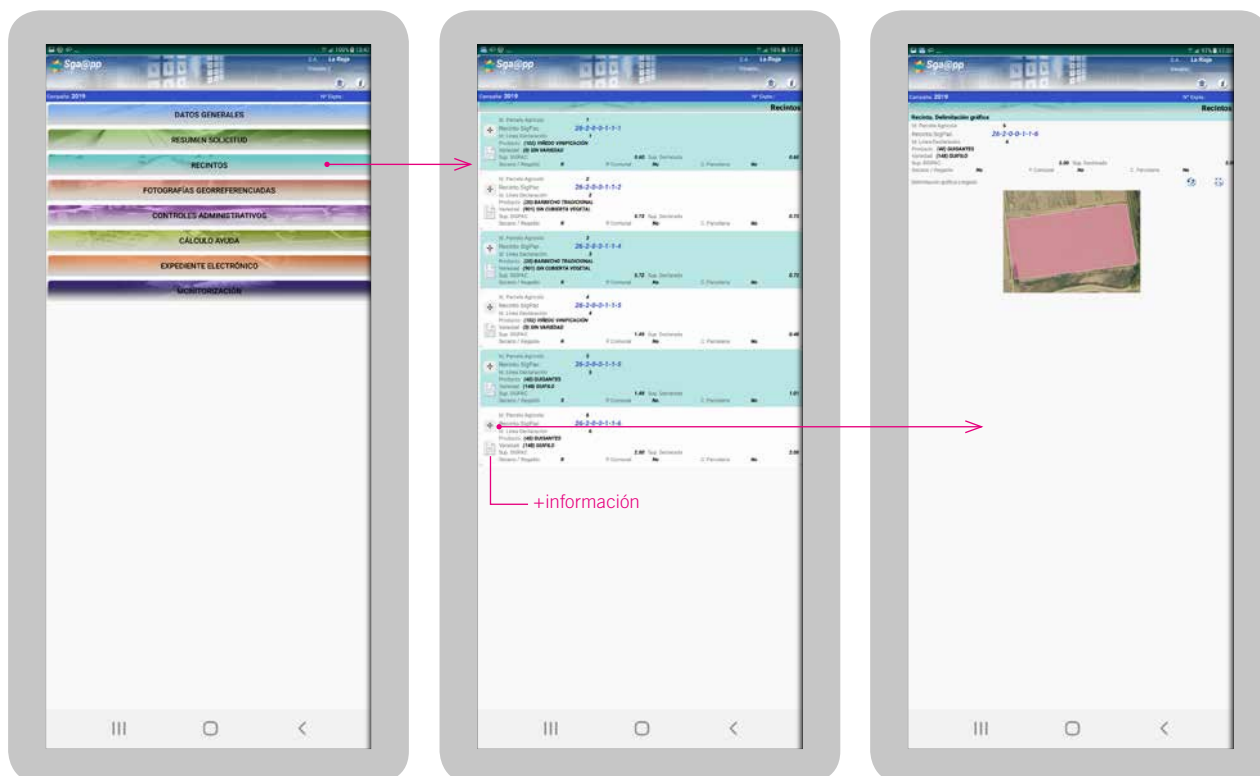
Sga@pp

Campaña 2019

DATOS GENERALES

RESUMEN SOLICITUD

RECINTOS

FOTOGRAFÍAS GEOREFERENCIADAS

CONTROLES ADMINISTRATIVOS

CÁLCULO AYUDA

EXPEDIENTE ELECTRÓNICO

MONITORIZACIÓN

Sga@pp

La Rioja

Campaña 2019

Recintos

Recinto SigPac 26-2-0-0-1-1-1
Producto (102) VIÑEDO VINIFICACIÓN
Variedad (0) SIN VARIEDAD

Recinto SigPac 26-2-0-0-1-1-2
Producto (20) BARBECHO TRADICIONAL
Variedad (901) SIN CUBIERTA VEGETAL

Recinto SigPac 26-2-0-0-1-1-4
Producto (20) BARBECHO TRADICIONAL
Variedad (901) SIN CUBIERTA VEGETAL

Recinto SigPac 26-2-0-0-1-1-5
Producto (102) VIÑEDO VINIFICACIÓN
Variedad (0) SIN VARIEDAD

Recinto SigPac 26-2-0-0-1-1-5
Producto (40) GUISANTES
Variedad (148) SUFILO

Recinto SigPac 26-2-0-0-1-1-6
Producto (40) GUISANTES
Variedad (148) SUFILO

+información

Sga@pp

Campaña 2019

Recintos

Recinto. Delimitación gráfica

Recinto SigPac 26-2-0-0-1-1-6
Producto (40) GUISANTES
Variedad (148) SUFILO